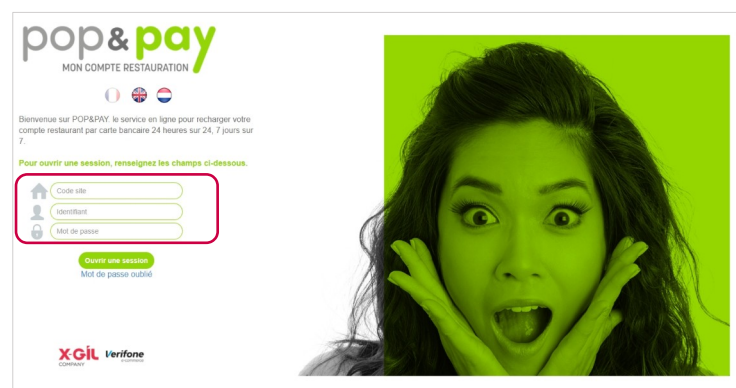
pop&pay
MON COMPTE RESTAURATION

Bienvenue sur POP&PAY. le service en ligne pour recharger votre compte restaurant par carte bancaire 24 heures sur 24, 7 jours sur 7.

Pour ouvrir une session, renseignez les champs ci-dessous.

Code site
Identifiant
Mot de passe

Ouvrir une session
Mot de passe oublié

X-GIL COMPANY
Verifone